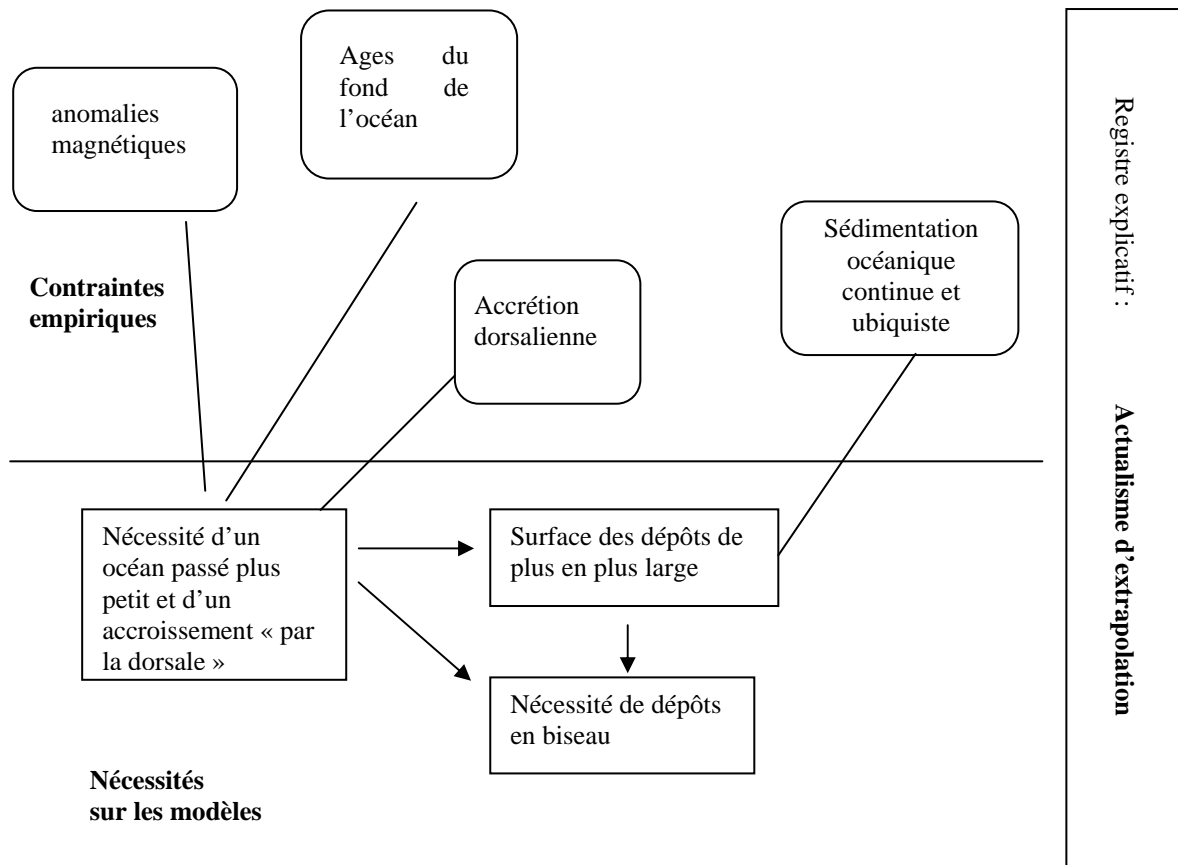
anomalies magnétiques

Ages du fond de l'océan

Contraintes empiriques

Accrétion dorsalienne

Sédimentation océanique continue et ubiquiste

Registre explicatif :

Actualisme d'extrapolation

Nécessité d'un océan passé plus petit et d'un accroissement « par la dorsale »

Surface des dépôts de plus en plus large

Nécessité de dépôts en biseau

Nécessités sur les modèles